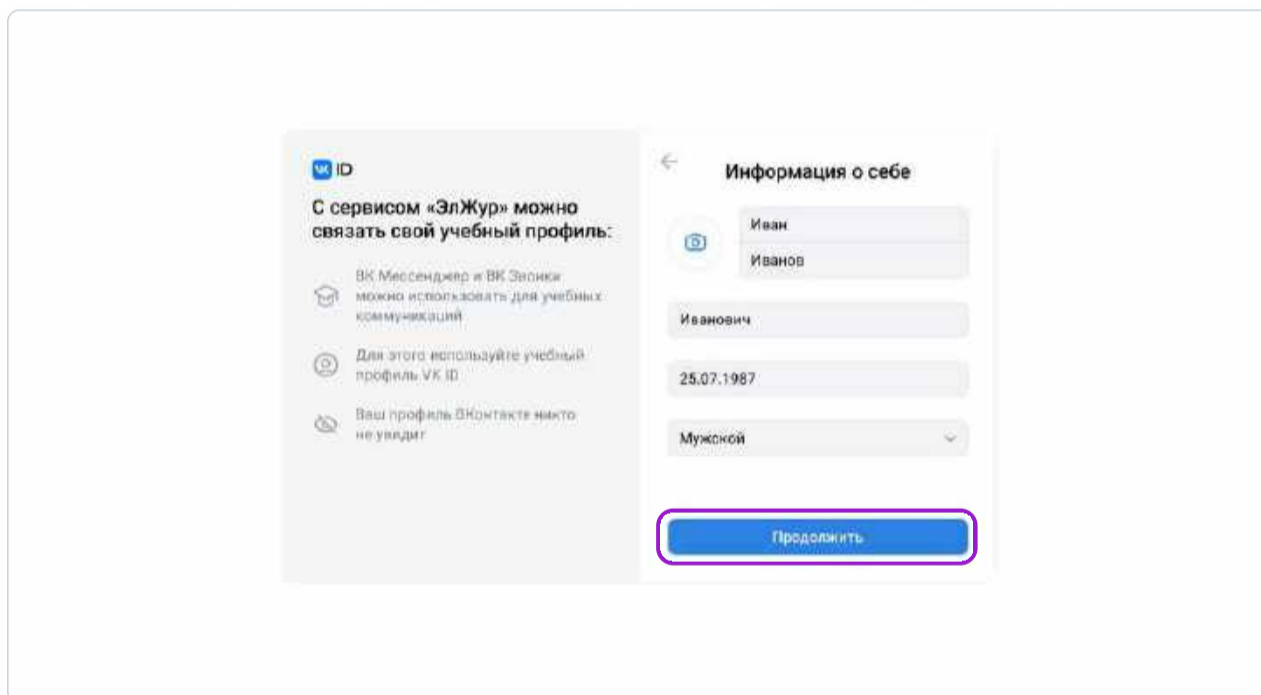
VK ID

С сервисом «ЭлЖур» можно связать свой учебный профиль:

ВК Мессенджер и ВК Звонки можно использовать для учебных коммуникаций

Для этого используйте учебный профиль VK ID

Ваш профиль ВКонтакте никто не увидит

Информация о себе

Иван

Иванов

Иванович

25.07.1987

Мужской

Продолжить